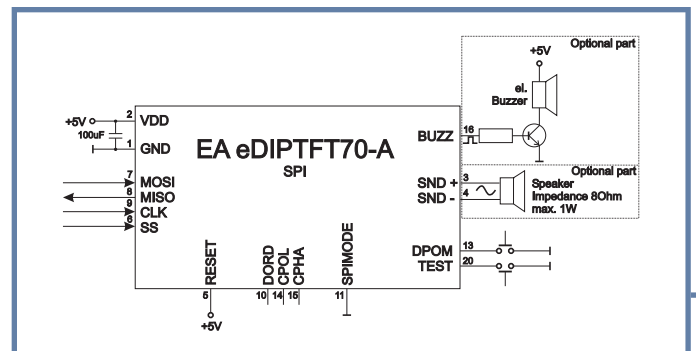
Optional part
+5V
el.
Buzzer
+5V
2
VDD
100uF
1
GND
EA eDIPTFT70-A
SPI
BUZZ
16
Optional part
SND +
3
SND -
4
Speaker
Impedance 8Ohm
max. 1W
7
MOSI
8
MISO
9
CLK
6
SS
RESET
DORD
CPOL
CPHA
SPIMODE
DPOM
13
TEST
20
5
10
14
15
11
+5V